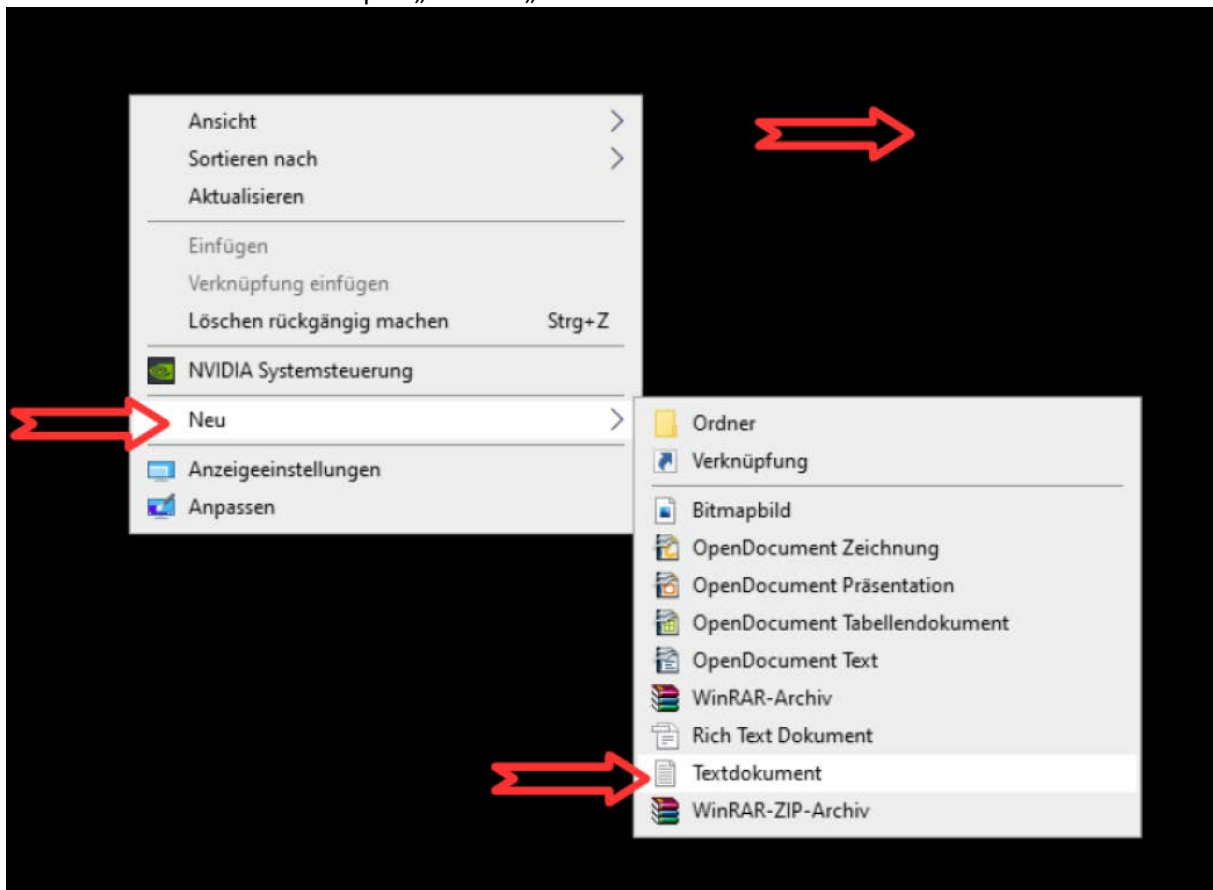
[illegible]

Ansicht
Sortieren nach
Aktualisieren

Einfügen
Verknüpfung einfügen
Löschen rückgängig machen Strg+Z

NVIDIA Systemsteuerung

Neu

Anzeigeeinstellungen
Anpassen

Ordner
Verknüpfung

Bitmapbild
OpenDocument Zeichnung
OpenDocument Präsentation
OpenDocument Tabellendokument
OpenDocument Text
WinRAR-Archiv
Rich Text Dokument
Textdokument
WinRAR-ZIP-Archiv